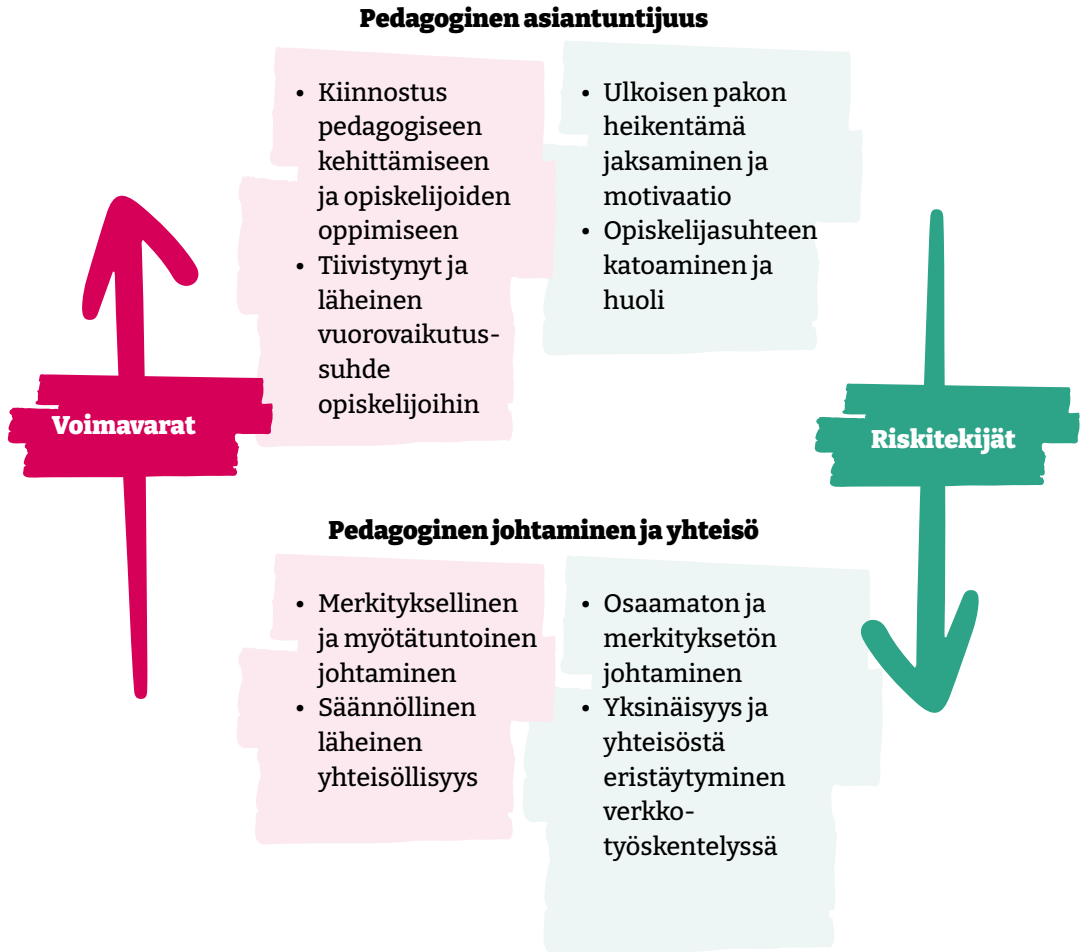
Pedagoginen asiantuntijuus

- Kiinnostus pedagogiseen kehittämiseen ja opiskelijoiden oppimiseen
- Tiivistynyt ja läheinen vuorovaikutussuhde opiskelijoihin

- Ulkoisen pakon heikentämä jaksaminen ja motivaatio
- Opiskelijasuhteen katoaminen ja huoli

Voimavarat

Riskitekijät

Pedagoginen johtaminen ja yhteisö

- Merkityksellinen ja myötätuntoinen johtaminen
- Säännöllinen läheinen yhteisöllisyys

- Osaamaton ja merkityksetön johtaminen
- Yksinäisyys ja yhteisöstä eristäytyminen verkkotyöskentelyssä